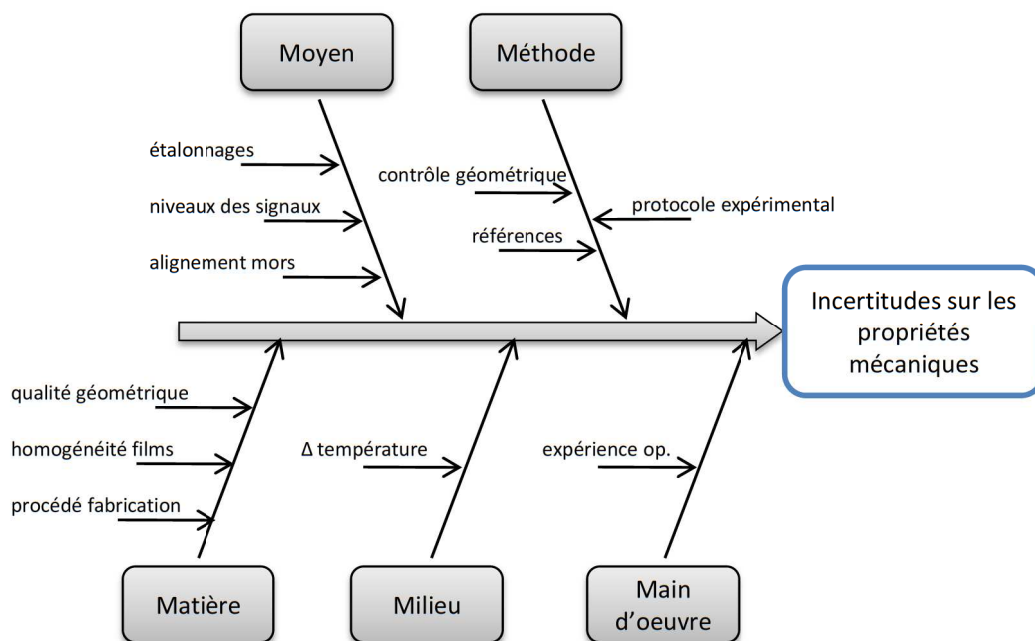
Moyen

Méthode

étalonnages

niveaux des signaux

alignement mors

contrôle géométrique

protocole expérimental

références

Incertitudes sur les propriétés mécaniques

qualité géométrique

homogénéité films

procédé fabrication

Δ température

expérience op.

Matière

Milieu

Main d'oeuvre